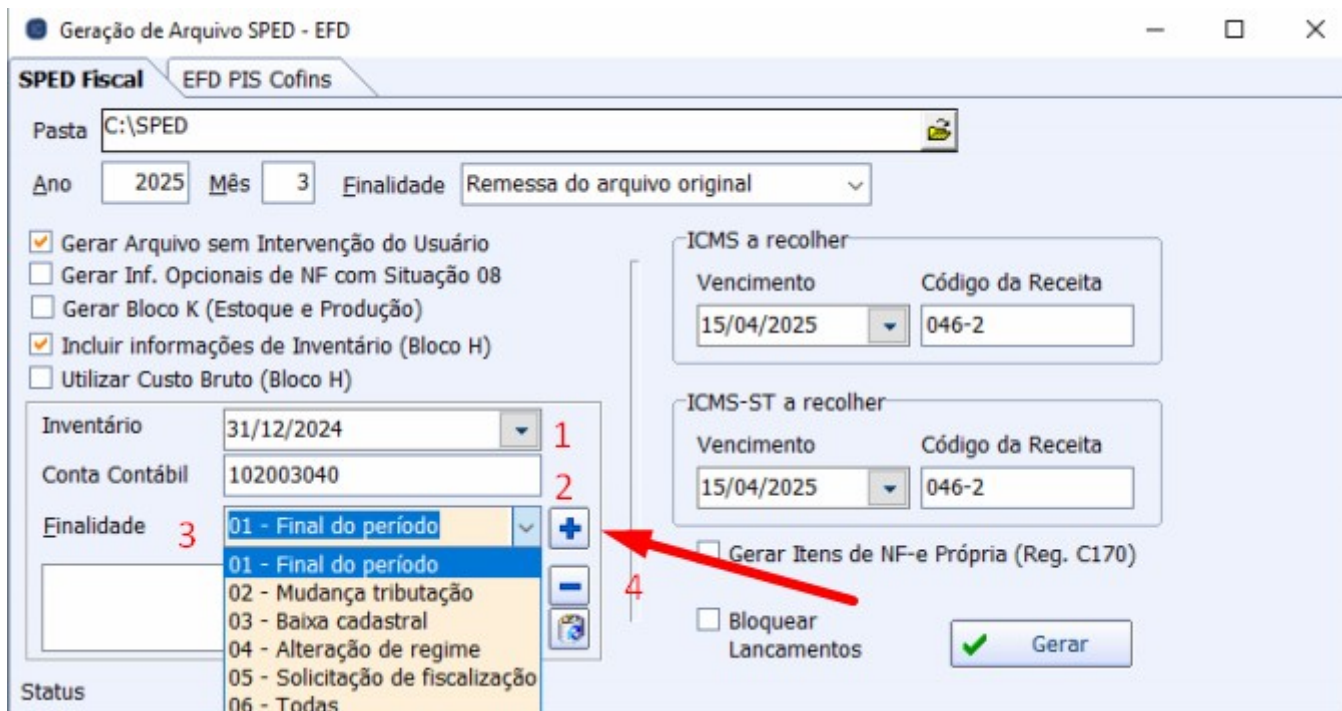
Geração de Arquivo SPED - EFD

SPED Fiscal
EFD PIS Cofins

Pasta C:\SPED

Ano 2025 Mês 3 Finalidade Remessa do arquivo original

Gerar Arquivo sem Intervenção do Usuário
Gerar Inf. Opcionais de NF com Situação 08
Gerar Bloco K (Estoque e Produção)
Incluir informações de Inventário (Bloco H)
Utilizar Custo Bruto (Bloco H)

Inventário 31/12/2024 1
Conta Contábil 102003040 2
Finalidade 3 01 - Final do período
01 - Final do período
02 - Mudança tributação
03 - Baixa cadastral
04 - Alteração de regime
05 - Solicitação de fiscalização
06 - Todas
4

Status

ICMS a recolher
Vencimento
15/04/2025
Código da Receita
046-2

ICMS-ST a recolher
Vencimento
15/04/2025
Código da Receita
046-2

Gerar Itens de NF-e Própria (Reg. C170)

Bloquear Lancamentos

Gerar